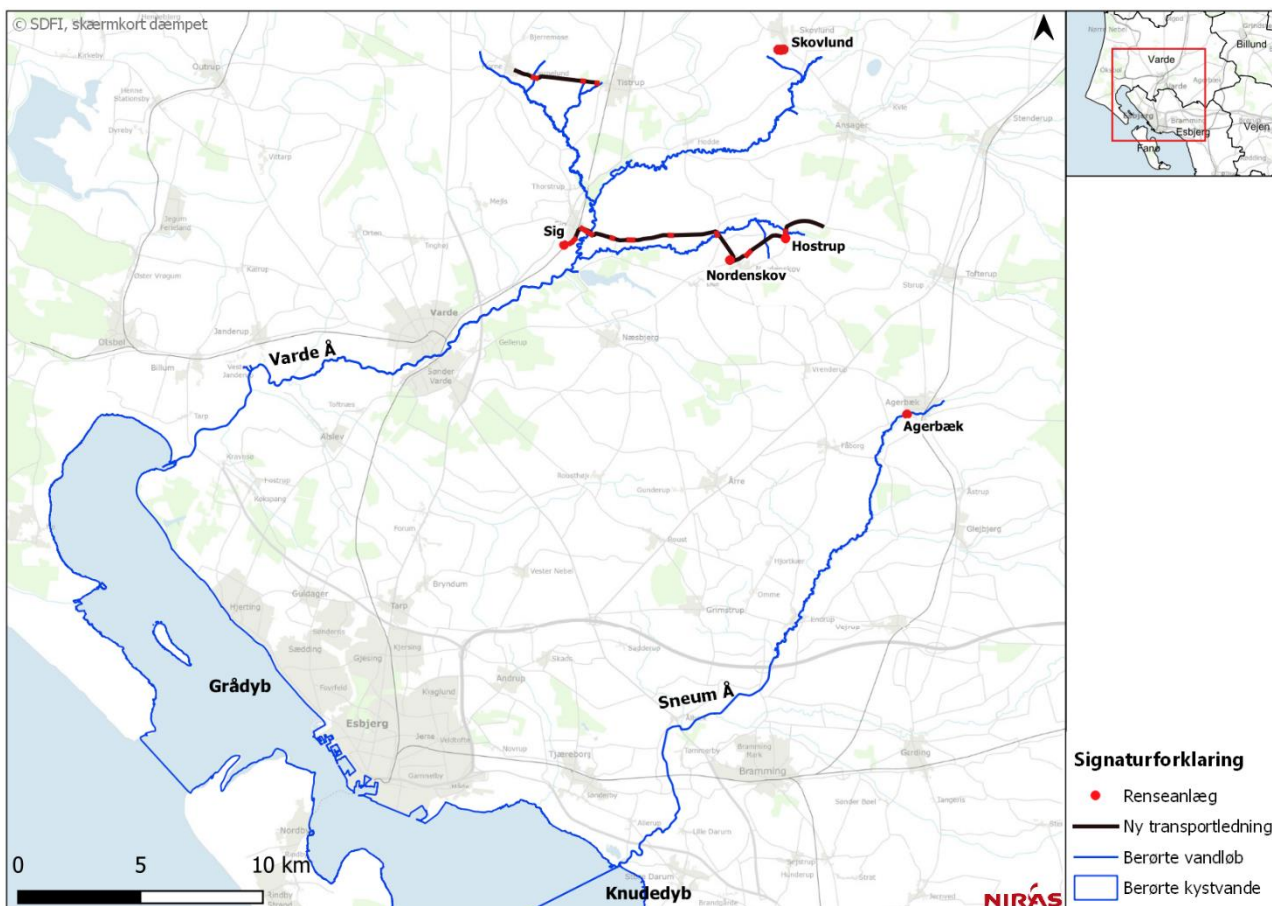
© SDFI, skærmkort dæmpet

Skovlund

Sig

Hostrup

Nordenskov

Varde Å

Agerbæk

Gradyb

Sneum Å

Knudedyb

Esbjerg

Varde

Billund

Vejen

Fanø

0 5 10 km

Signaturforklaring

Renseanlæg

Ny transportledning

Berørte vandløb

Berørte kystvande

NIRAS